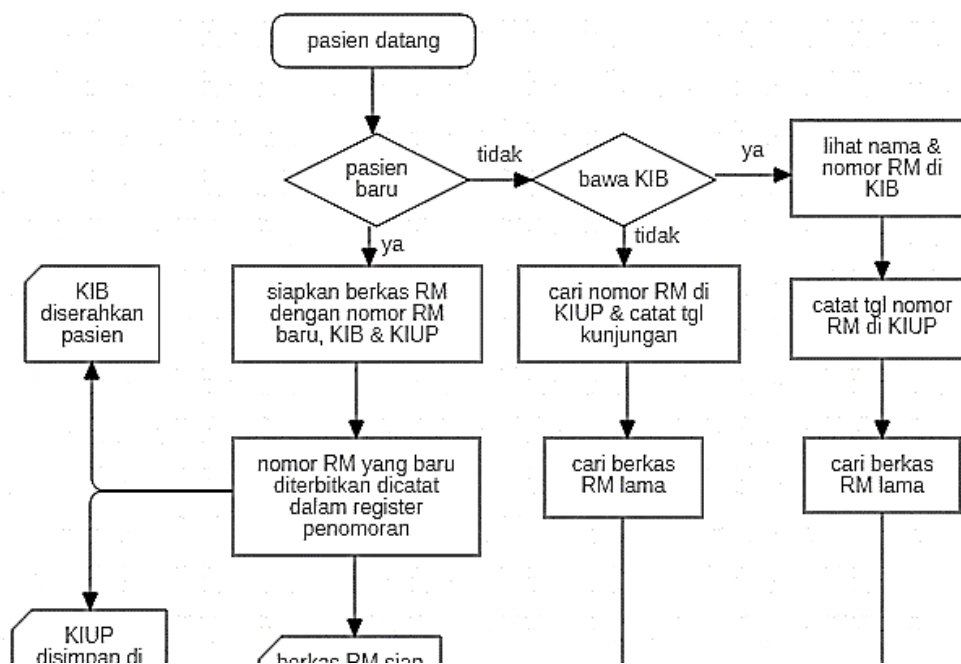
pasien datang

pasien baru

tidak

bawa KIB

ya

lihat nama & nomor RM di KIB

ya

tidak

KIB diserahkan pasien

siapkan berkas RM dengan nomor RM baru, KIB & KIUP

cari nomor RM di KIUP & catat tgl kunjungan

catat tgl nomor RM di KIUP

nomor RM yang baru diterbitkan dicatat dalam register penomoran

cari berkas RM lama

cari berkas RM lama

KIUP disimpan di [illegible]

berkas RM siap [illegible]